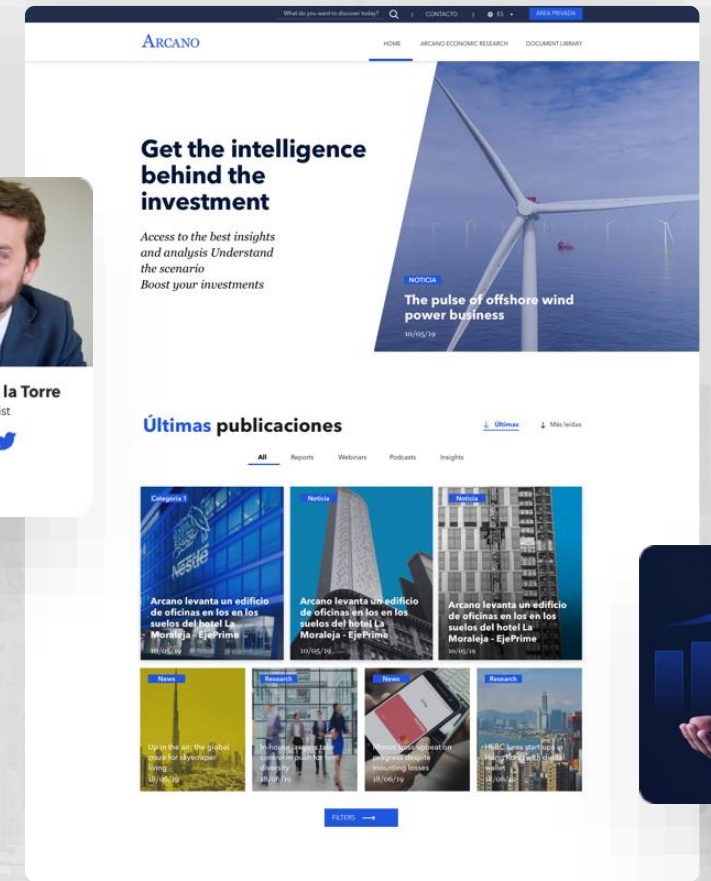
What do you want to discover today? | CONTACTO | ES | ÁREA PRIVADA

ARCANO

HOME ARCANO ECONOMIC RESEARCH DOCUMENT LIBRARY

Get the intelligence behind the investment

Access to the best insights and analysis Understand the scenario
Boost your investments

NOTICIA
The pulse of offshore wind power business
10/05/19

la Torre
ist

Últimas publicaciones

Últimas Más leídas

All Reports Webinars Podcasts Insights

Categoría 1
Arcano levanta un edificio de oficinas en los en los suelos del hotel La Moraleja - EjePrime
10/05/19

Noticia
Arcano levanta un edificio de oficinas en los en los suelos del hotel La Moraleja - EjePrime
10/05/19

Noticia
Arcano levanta un edificio de oficinas en los en los suelos del hotel La Moraleja - EjePrime
10/05/19

News
Up in the air: the global craze for skyscraper living
18/06/19

Research
In-house lawyers take control in push for firm diversity
18/06/19

News
Monzo loses appeal on progress despite mounting losses
18/06/19

Research
HSBC lures start-ups in Hong Kong with digital wallet
18/06/19

FILTERS